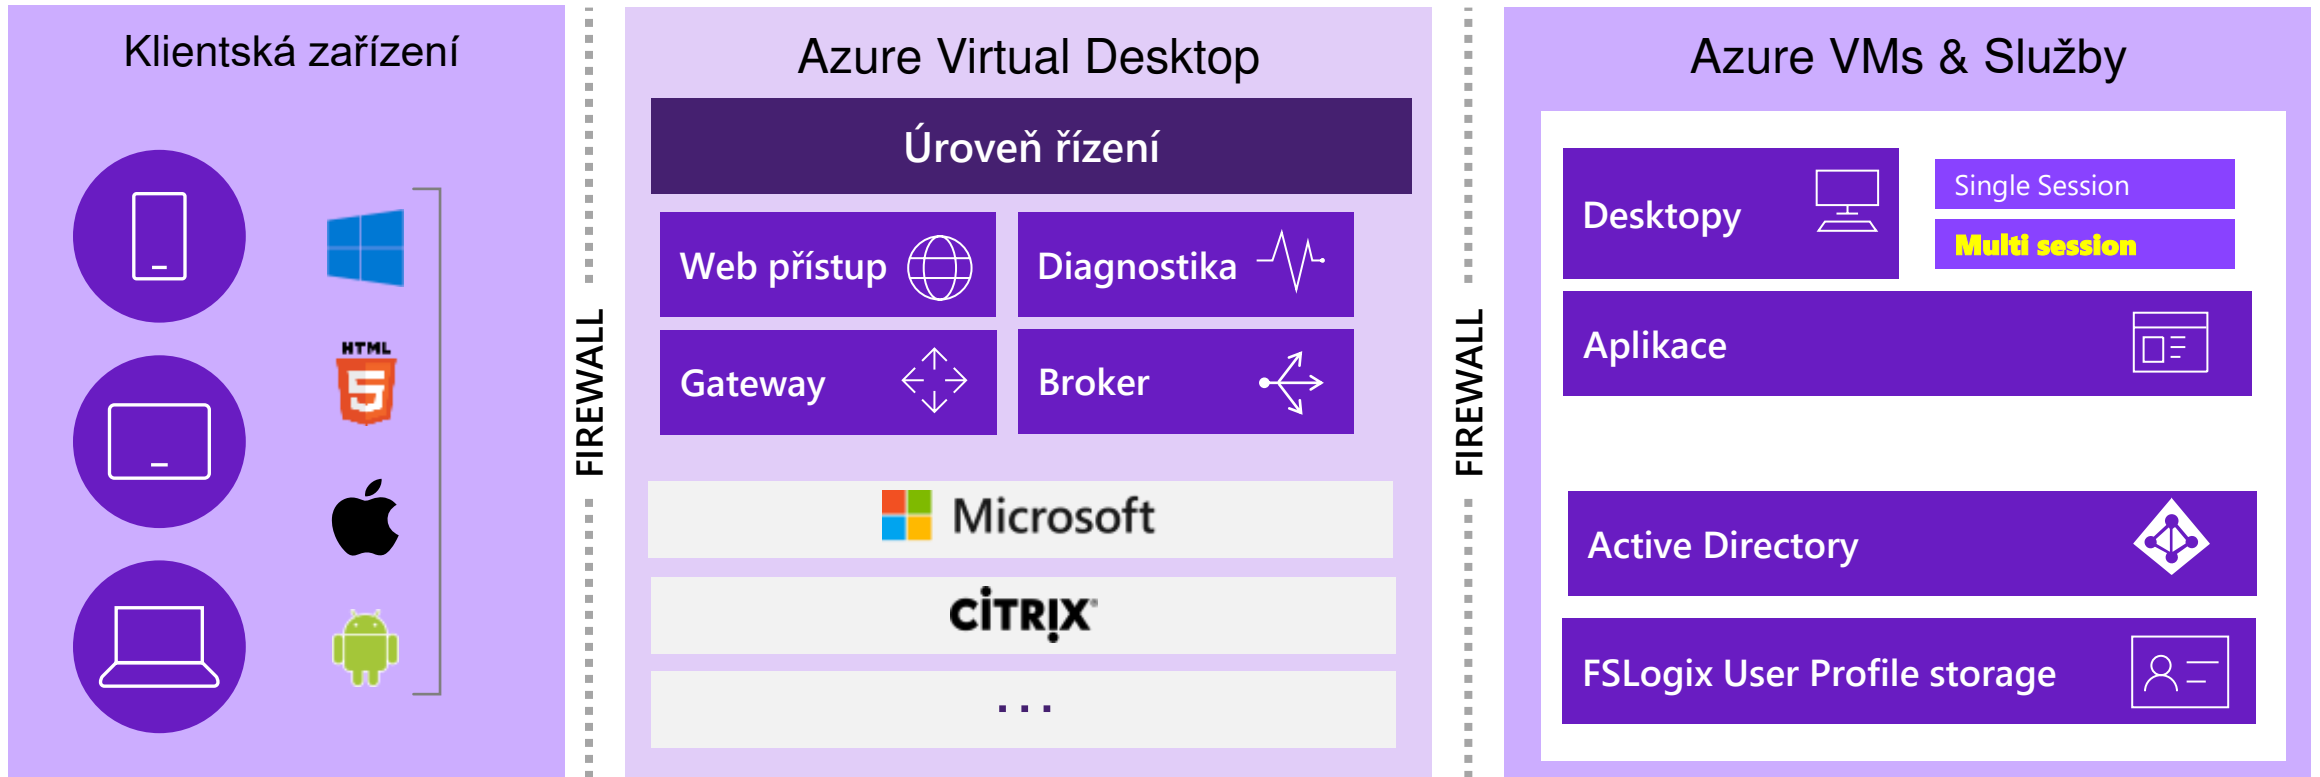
Klientská zařízení

HTML

FIREWALL

Azure Virtual Desktop

Úroveň řízení

Web přístup

Diagnostika

Gateway

Broker

Microsoft

CITRIX

...

FIREWALL

Azure VMs & Služby

Desktopy

Single Session

Multi session

Aplikace

Active Directory

FSLogix User Profile storage